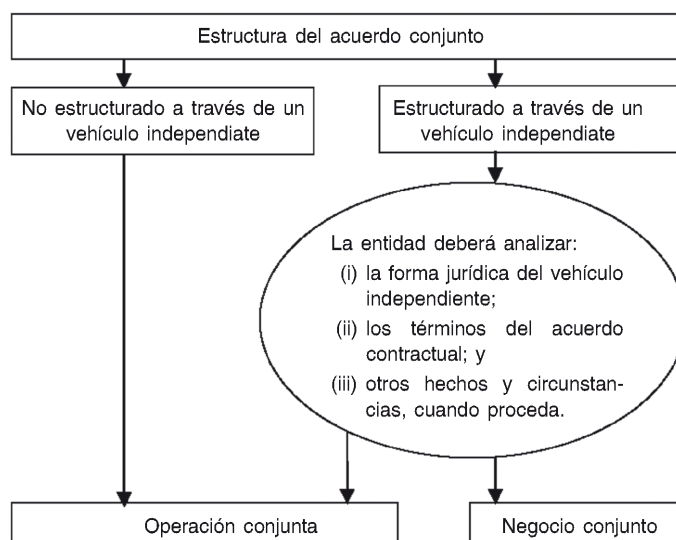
Estructura del acuerdo conjunto

No estructurado a través de un vehículo independiate

Estructurado a través de un vehículo independiate

La entidad deberá analizar:
(i) la forma jurídica del vehículo independiente;
(ii) los términos del acuerdo contractual; y
(iii) otros hechos y circunstancias, cuando proceda.

Operación conjunta

Negocio conjunto